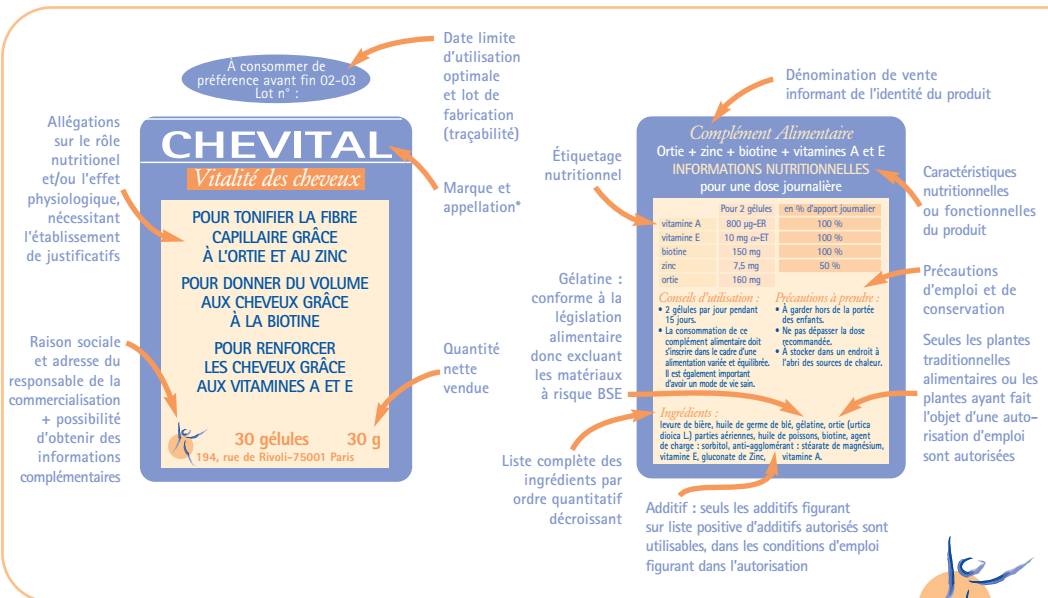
À consommer de préférence avant fin 02-03
Lot n° :

Date limite d'utilisation optimale et lot de fabrication (traçabilité)

Allégations sur le rôle nutritionel et/ou l'effet physiologique, nécessitant l'établissement de justificatifs

CHEVITAL
Vitalité des cheveux

Marque et appellation*

POUR TONIFIER LA FIBRE CAPILLAIRE GRÂCE À L'ORTIE ET AU ZINC

POUR DONNER DU VOLUME AUX CHEVEUX GRÂCE À LA BIOTINE

POUR RENFORCER LES CHEVEUX GRÂCE AUX VITAMINES A ET E

Raison sociale et adresse du responsable de la commercialisation + possibilité d'obtenir des informations complémentaires

Quantité nette vendue

30 gélules 30 g
194, rue de Rivoli–75001 Paris

Dénomination de vente informant de l'identité du produit

Complément Alimentaire
Ortie + zinc + biotine + vitamines A et E
INFORMATIONS NUTRITIONNELLES
pour une dose journalière

Étiquetage nutritionnel

Caractéristiques nutritionnelles ou fonctionnelles du produit

| | Pour 2 gélules | en % d'apport journalier |
|---|---|---|
| vitamine A | 800 µg–ER | 100 % |
| vitamine E | 10 mg α–ET | 100 % |
| biotine | 150 mg | 100 % |
| zinc | 7,5 mg | 50 % |
| ortie | 160 mg | |

Gélatine : conforme à la législation alimentaire donc excluant les matériaux à risque BSE

Conseils d'utilisation :
• 2 gélules par jour pendant 15 jours.
• La consommation de ce complément alimentaire doit s'inscrire dans le cadre d'une alimentation variée et équilibrée. Il est également important d'avoir un mode de vie sain.

Précautions à prendre :
• À garder hors de la portée des enfants.
• Ne pas dépasser la dose recommandée.
• À stocker dans un endroit à l'abri des sources de chaleur.

Précautions d'emploi et de conservation

Seules les plantes traditionnelles alimentaires ou les plantes ayant fait l'objet d'une autorisation d'emploi sont autorisées

Ingrédients :
levure de bière, huile de germe de blé, gélatine, ortie (urtica dioica L) parties aériennes, huile de poissons, biotine, agent de charge : sorbitol, anti-agglomérant : stéarate de magnésium, vitamine E, gluconate de Zinc, vitamine A.

Liste complète des ingrédients par ordre quantitatif décroissant

Additif : seuls les additifs figurant sur liste positive d'additifs autorisés sont utilisables, dans les conditions d'emploi figurant dans l'autorisation